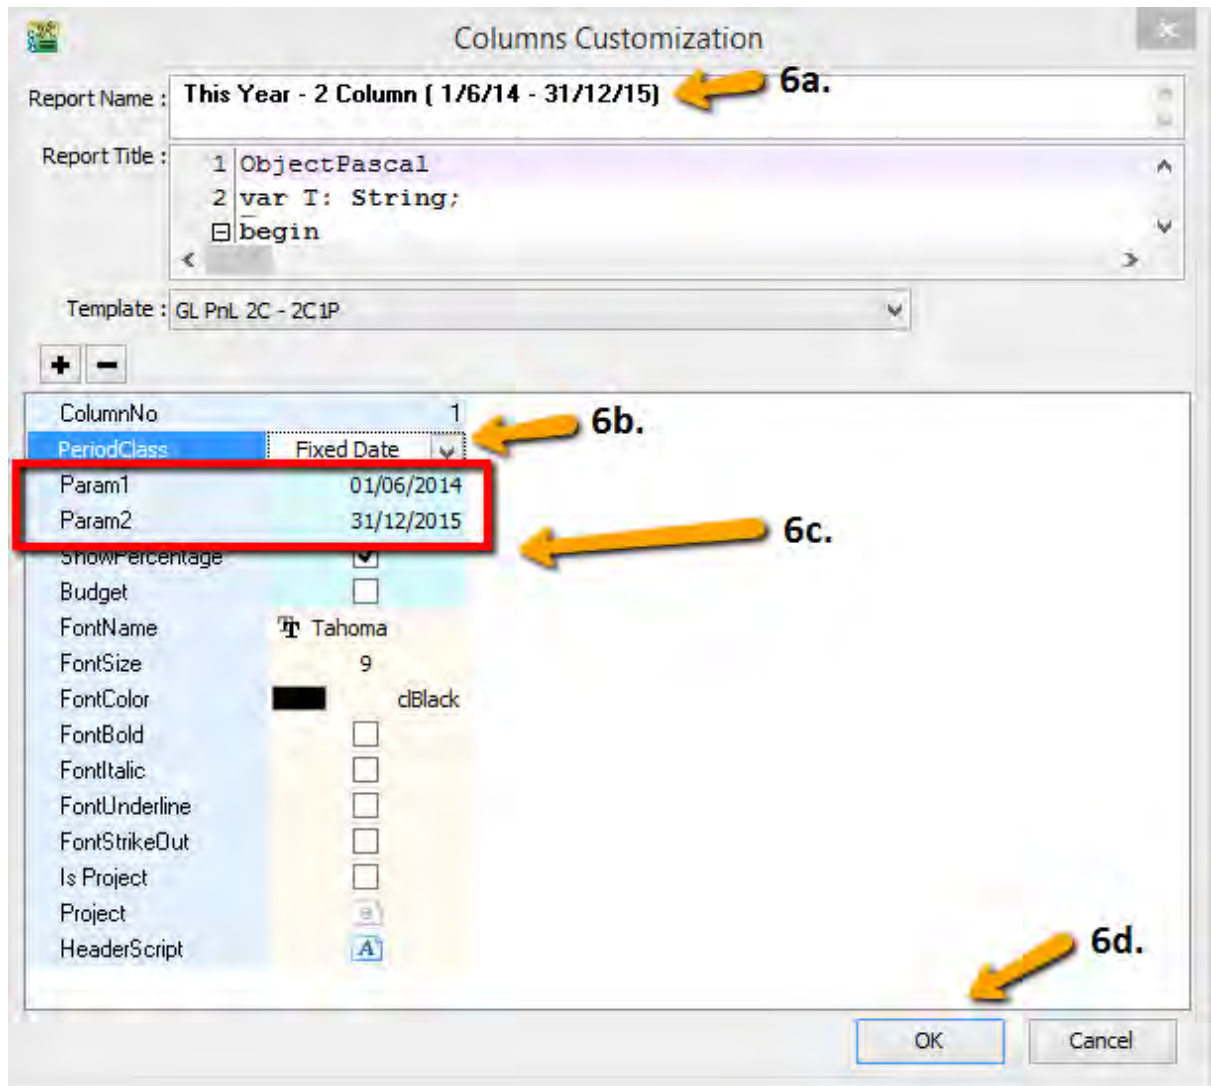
Columns Customization

Report Name : This Year - 2 Column ( 1/6/14 - 31/12/15)

6a.

Report Title :
1 ObjectPascal
2 var T: String;
begin

Template : GL PnL 2C - 2C1P

+ −

| | |
|---|---|
| ColumnNo | 1 |
| PeriodClass | Fixed Date |
| Param1 | 01/06/2014 |
| Param2 | 31/12/2015 |
| ShowPercentage | ☑ |
| Budget | ☐ |
| FontName | Tahoma |
| FontSize | 9 |
| FontColor | clBlack |
| FontBold | ☐ |
| FontItalic | ☐ |
| FontUnderline | ☐ |
| FontStrikeOut | ☐ |
| Is Project | ☐ |
| Project | |
| HeaderScript | |

6b.

6c.

6d.

OK Cancel